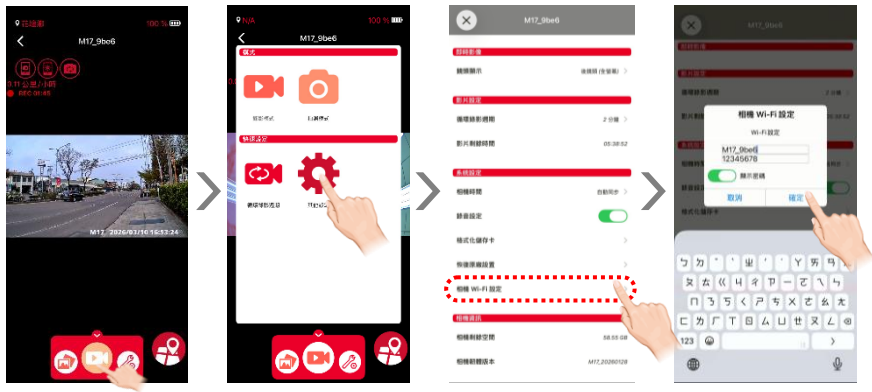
已連線
100 %
M17_9be6
0 公里/小時
M17 2026/03/16 16:53:24

N/A
100 %
M17_9be6
模式
錄影模式
拍攝模式
快速設定
循環錄影
其他設定

M17_9be6
即時影像
鏡頭顯示
影片設定
循環錄影週期
2 分鐘
影片剩餘時間
05:38:52
系統設定
相機時間
自動同步
靜音設定
格式化儲存卡
恢復原廠設置
相機 Wi-Fi 設定
相機資訊
相機剩餘空間
58.55 GB
相機韌體版本
M17_20260128

相機 Wi-Fi 設定
Wi-Fi 設定
M17_9be6
12345678
顯示密碼
取消
確定
格式化儲存卡
ㄅ ㄉ ˇ ˋ ㄓ ˊ ˙ ㄚ ㄞ ㄢ ㄦ
ㄆ ㄊ ㄍ ㄐ ㄔ ㄗ ㄧ ㄛ ㄟ ㄣ
ㄇ ㄋ ㄎ ㄑ ㄕ ㄘ ㄨ ㄜ ㄠ ㄤ
ㄈ ㄌ ㄏ ㄒ ㄖ ㄙ ㄩ ㄝ ㄡ ㄥ
123